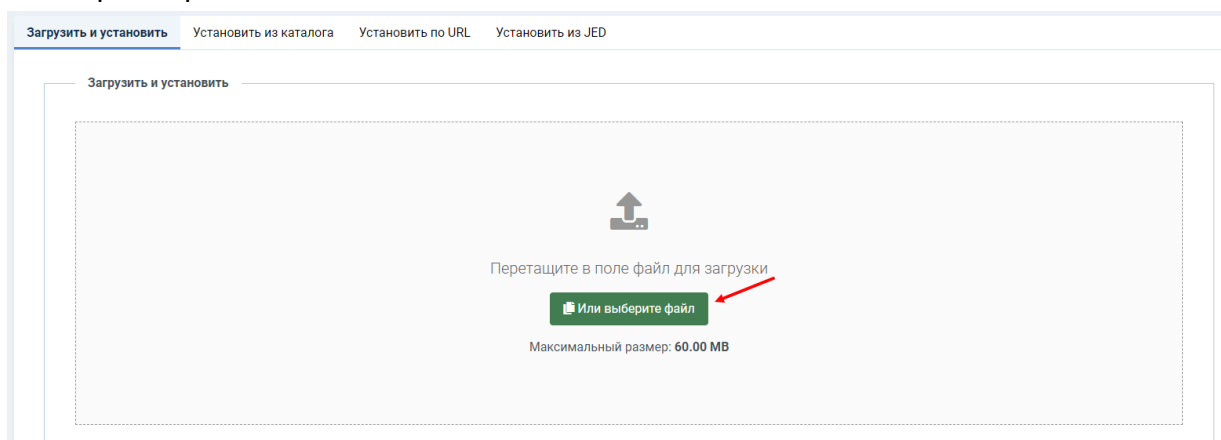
Загрузить и установить | Установить из каталога | Установить по URL | Установить из JED

Загрузить и установить

Перетащите в поле файл для загрузки

Или выберите файл

Максимальный размер: **60.00 MB**